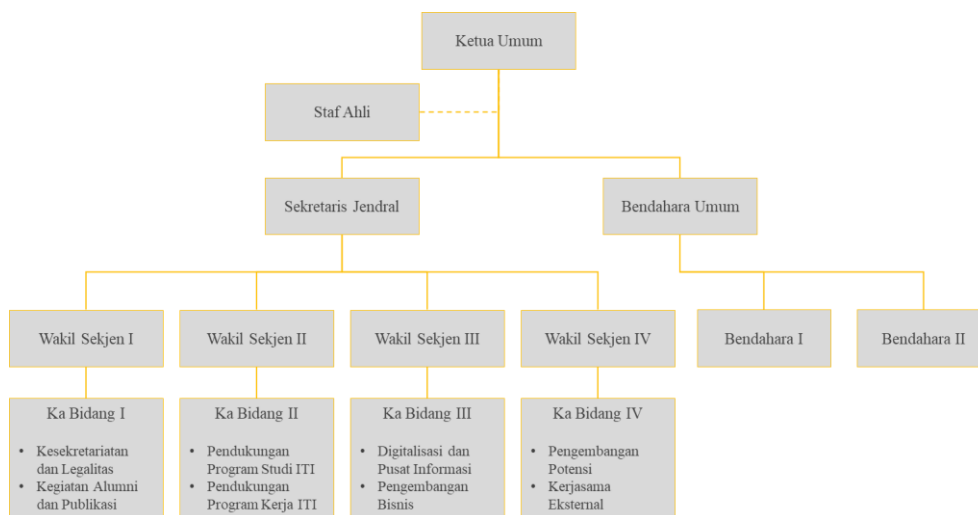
Ketua Umum

Staf Ahli

Sekretaris Jendral

Bendahara Umum

Wakil Sekjen I

Wakil Sekjen II

Wakil Sekjen III

Wakil Sekjen IV

Bendahara I

Bendahara II

Ka Bidang I
- Kesekretariatan dan Legalitas
- Kegiatan Alumni dan Publikasi

Ka Bidang II
- Pendukungan Program Studi ITI
- Pendukungan Program Kerja ITI

Ka Bidang III
- Digitalisasi dan Pusat Informasi
- Pengembangan Bisnis

Ka Bidang IV
- Pengembangan Potensi
- Kerjasama Eksternal